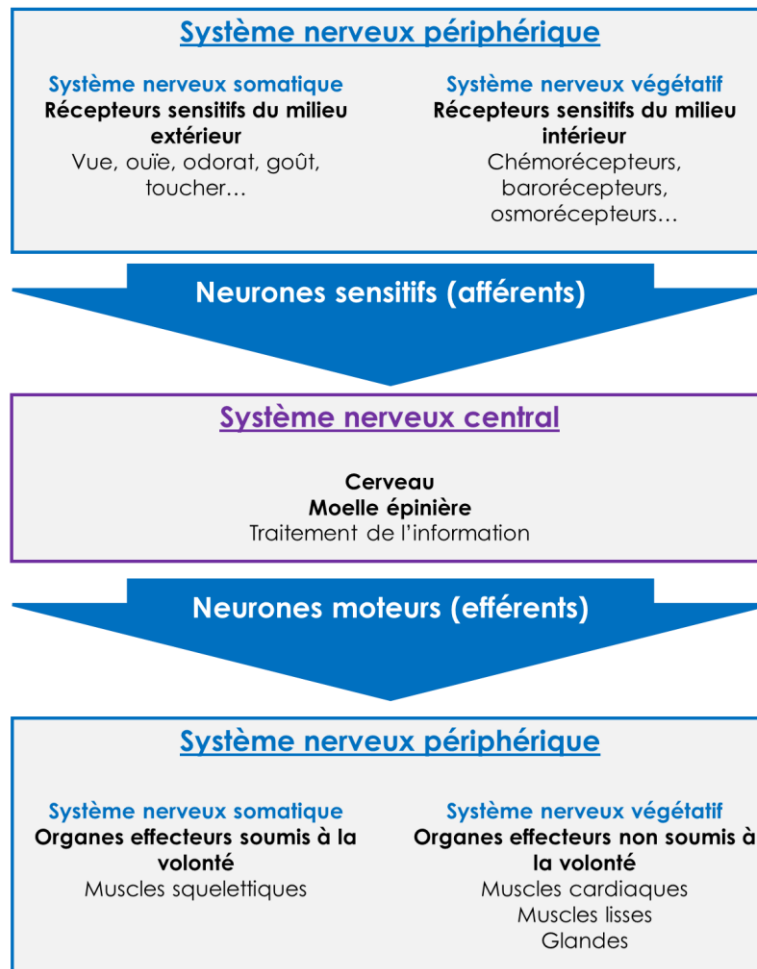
Système nerveux périphérique

Système nerveux somatique
Récepteurs sensitifs du milieu extérieur
Vue, ouïe, odorat, goût, toucher…

Système nerveux végétatif
Récepteurs sensitifs du milieu intérieur
Chémorécepteurs, barorécepteurs, osmorécepteurs…

Neurones sensitifs (afférents)

Système nerveux central

Cerveau
Moelle épinière
Traitement de l'information

Neurones moteurs (efférents)

Système nerveux périphérique

Système nerveux somatique
Organes effecteurs soumis à la volonté
Muscles squelettiques

Système nerveux végétatif
Organes effecteurs non soumis à la volonté
Muscles cardiaques
Muscles lisses
Glandes